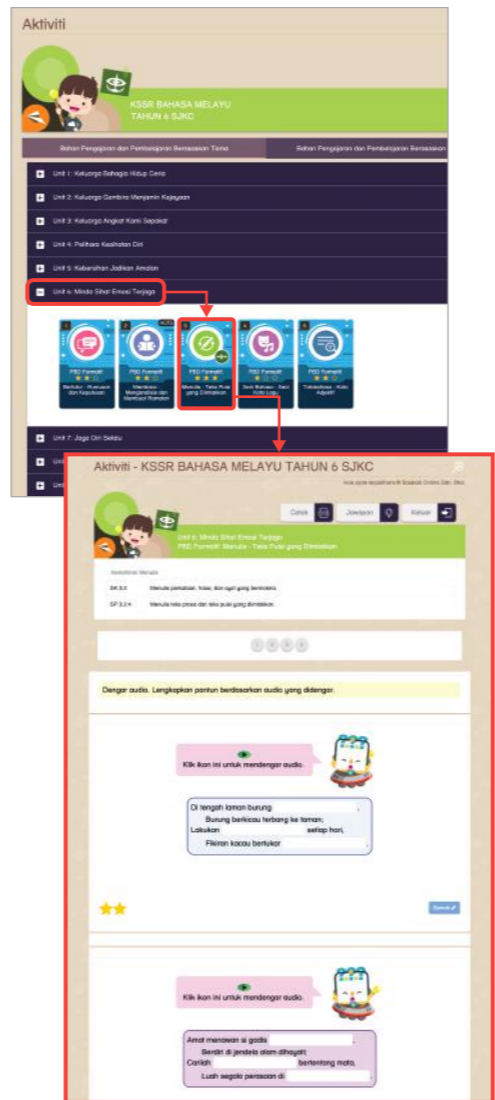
Aktiviti

KSSR BAHASA MELAYU
TAHUN 6 SJKC

Bahan Pengajaran dan Pembelajaran Berasaskan Tema

Bahan Pengajaran dan Pembelajaran Berasaskan

Unit 1: Keluarga Bahagia Hidup Ceria

Unit 2: Keluarga Gembira Menjamin Kejayaan

Unit 3: Keluarga Angkat Kami Sepakat

Unit 4: Pelihara Kesihatan Diri

Unit 5: Kebersihan Jadikan Amalan

Unit 6: Minda Sihat Emosi Terjaga

1 PBD Formatif Berbalas - Rumusan dan Keputusan

2 PBD Formatif Membaca - Menganalisis dan Membuat Rumusan

3 PBD Formatif Menulis - Teks Puisi yang Dimaklum

4 PBD Formatif Seni Bahasa - Seni Kata Lagu

5 PBD Formatif Tatabahasa - Kata Adjektif

Unit 7: Jaga Diri Selalu

Aktiviti - KSSR BAHASA MELAYU TAHUN 6 SJKC

Cetak

Jawapan

Keluar

Unit 6: Minda Sihat Emosi Terjaga
PBD Formatif: Menulis - Teks Puisi yang Dimaklum

Standard Kandungan

SK 3.3 Menulis perkataan, frasa, dan ayat yang bermakna.

SP 3.3.4 Menulis teks prosa dan teks puisi yang dimaklum.

1 2 3 4

Dengar audio. Lengkapkan pantun berdasarkan audio yang didengar.

Klik ikon ini untuk mendengar audio.

Di tengah laman burung
Burung berkicau terbang ke taman;
Lakukan setiap hari,
Fikiran kacau bertukar

Semak

Klik ikon ini untuk mendengar audio.

Amat menawan si gadis
Berdiri di jendela alam dihayati;
Carilah bertentang mata,
Luah segala perasaan di